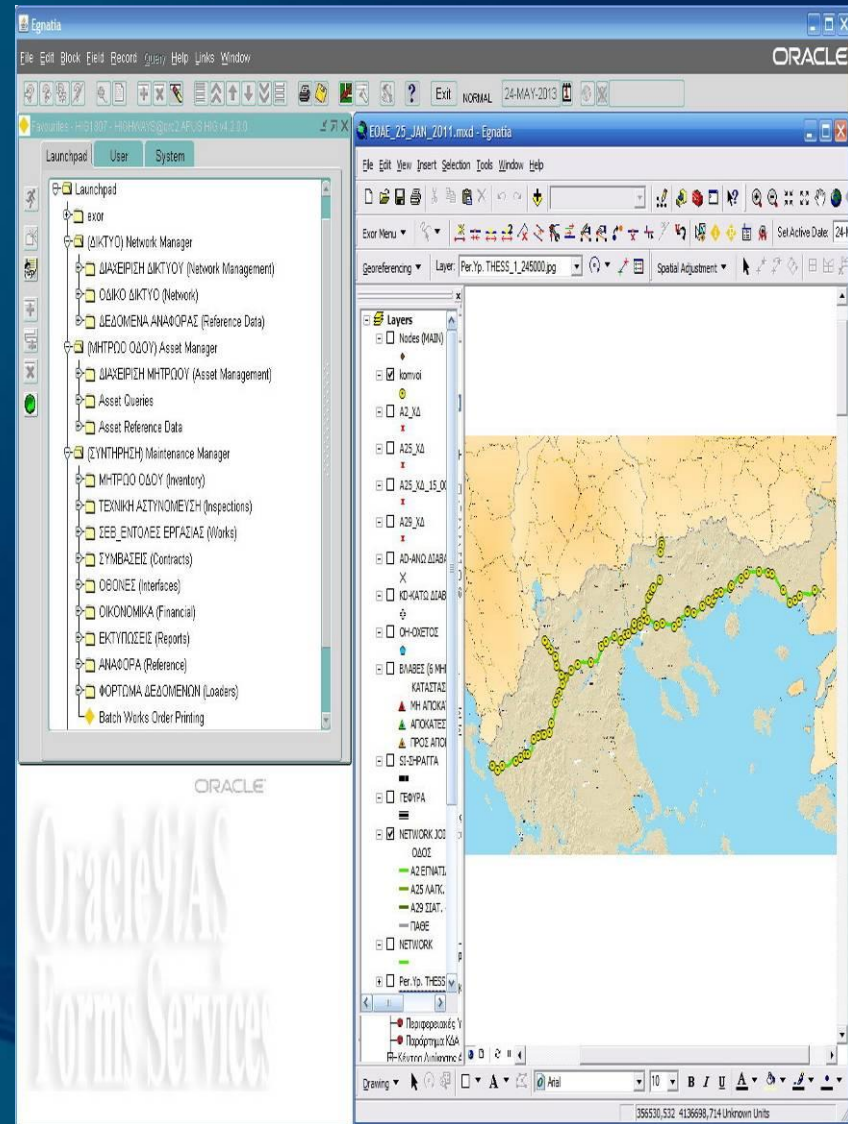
Egnatia

File Edit Block Field Record Query Help Links Window

ORACLE

Exit NORMAL 24-MAY-2013

Favourites - HIG1807 - HIGHWAYS@orc2APUS HIG v4.2.0.0

Launchpad User System

Launchpad
exor
(ΔΙΚΤΥΟ) Network Manager
ΔΙΑΧΕΙΡΙΣΗ ΔΙΚΤΥΟΥ (Network Management)
ΟΔΙΚΟ ΔΙΚΤΥΟ (Network)
ΔΕΔΟΜΕΝΑ ΑΝΑΦΟΡΑΣ (Reference Data)
(ΜΗΤΡΩΟ ΟΔΟΥ) Asset Manager
ΔΙΑΧΕΙΡΙΣΗ ΜΗΤΡΩΟΥ (Asset Management)
Asset Queries
Asset Reference Data
(ΣΥΝΤΗΡΗΣΗ) Maintenance Manager
ΜΗΤΡΩΟ ΟΔΟΥ (Inventory)
ΤΕΧΝΙΚΗ ΑΣΤΥΝΟΜΕΥΣΗ (Inspections)
ΣΕΒ_ΕΝΤΟΛΕΣ ΕΡΓΑΣΙΑΣ (Works)
ΣΥΜΒΑΣΕΙΣ (Contracts)
ΟΘΟΝΕΣ (Interfaces)
ΟΙΚΟΝΟΜΙΚΑ (Financial)
ΕΚΤΥΠΩΣΕΙΣ (Reports)
ΑΝΑΦΟΡΑ (Reference)
ΦΟΡΤΩΜΑ ΔΕΔΟΜΕΝΩΝ (Loaders)
Batch Works Order Printing

ORACLE

Oracle9iAS
Forms Services

EOAE_25_JAN_2011.mxd - Egnatia

File Edit View Insert Selection Tools Window Help

Exor Menu Set Active Date: 24-

Georeferencing Layer: Per.Yp. THESS_1_245000.jpg Spatial Adjustment

Layers
Nodes (MAIN)
komvoi
A2_ΧΔ
A25_ΧΔ
A25_ΧΔ_15_0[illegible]
A29_ΧΔ
AD-ΑΝΩ ΔΙΑΒΑ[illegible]
KD-ΚΑΤΩ ΔΙΑΒ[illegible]
OH-ΟΧΕΤΟΣ
ΒΛΑΒΕΣ (5 ΜΗ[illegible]
ΚΑΤΑΣΤΑΣ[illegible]
ΜΗ ΑΠΟΚΑ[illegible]
ΑΠΟΚΑΤΕΣ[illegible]
ΠΡΟΣ ΑΠΟ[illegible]
SI-ΣΗΡΑΓΓΑ
ΓΕΦΥΡΑ
NETWORK JO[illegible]
ΟΔΟΣ
A2 ΕΓΝΑΤΙ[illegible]
A25 ΛΑΓΚ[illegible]
A29 ΣΙΑΤ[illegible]
ΠΑΘΕ
NETWORK
Per.Yp. THESS
Περιφερειακές Υ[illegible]
Παράρτημα ΚΔΑ
Κέντρο Λειτουργίας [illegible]

Drawing Arial 10 B I U A

356530,532 4136698,714 Unknown Units